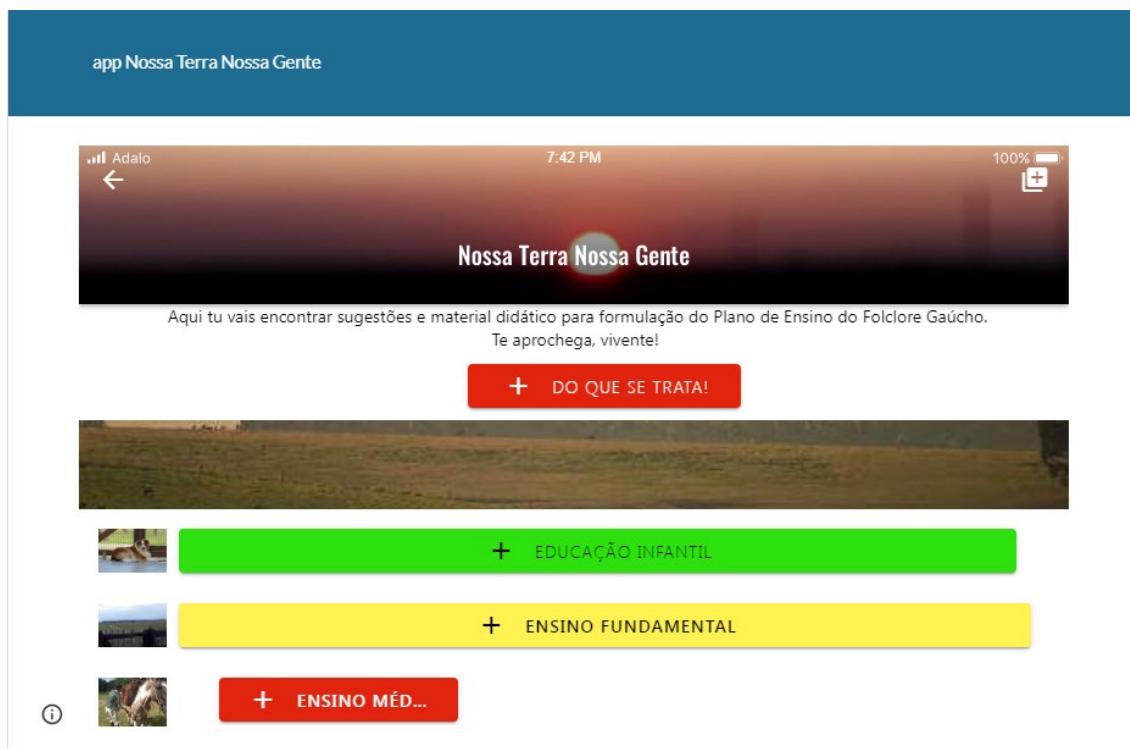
app Nossa Terra Nossa Gente

Adalo 7:42 PM 100%

Nossa Terra Nossa Gente

Aqui tu vais encontrar sugestões e material didático para formulação do Plano de Ensino do Folclore Gaúcho.
Te aprochega, vivente!

+ DO QUE SE TRATA!

+ EDUCAÇÃO INFANTIL

+ ENSINO FUNDAMENTAL

+ ENSINO MÉD...